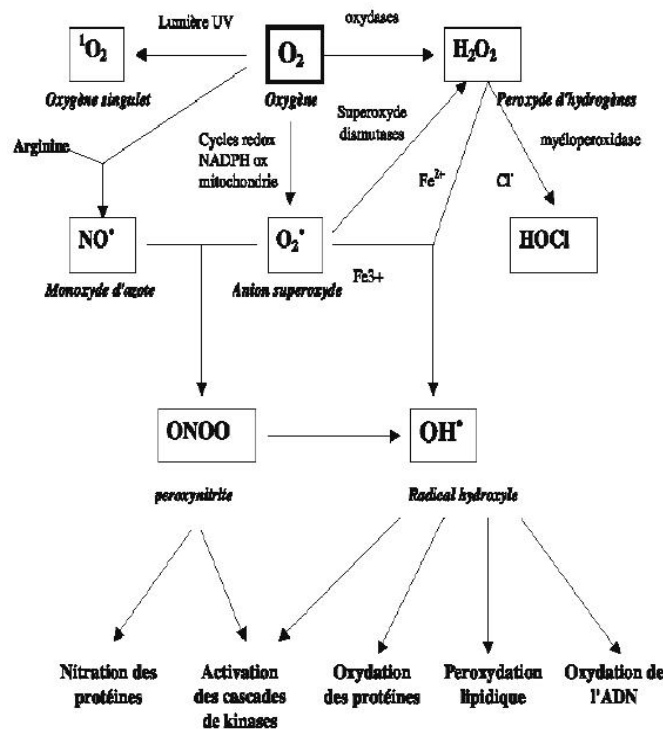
Lumière UV

oxydases

$^1O_2$

$O_2$

$H_2O_2$

Oxygène singulet

Oxygène

Peroxyde d'hydrogènes

Superoxyde dismutases

Arginine

Cycles redox NADPH ox mitochondrie

myéloperoxidase

$Fe^{2+}$

$Cl^-$

$NO^{\bullet}$

$O_2^{\bullet}$

HOCl

Monoxyde d'azote

Anion superoxyde

Fe3+

ONOO

$OH^{\bullet}$

peroxynitrite

Radical hydroxyle

Nitration des protéines

Activation des cascades de kinases

Oxydation des protéines

Peroxydation lipidique

Oxydation de l'ADN